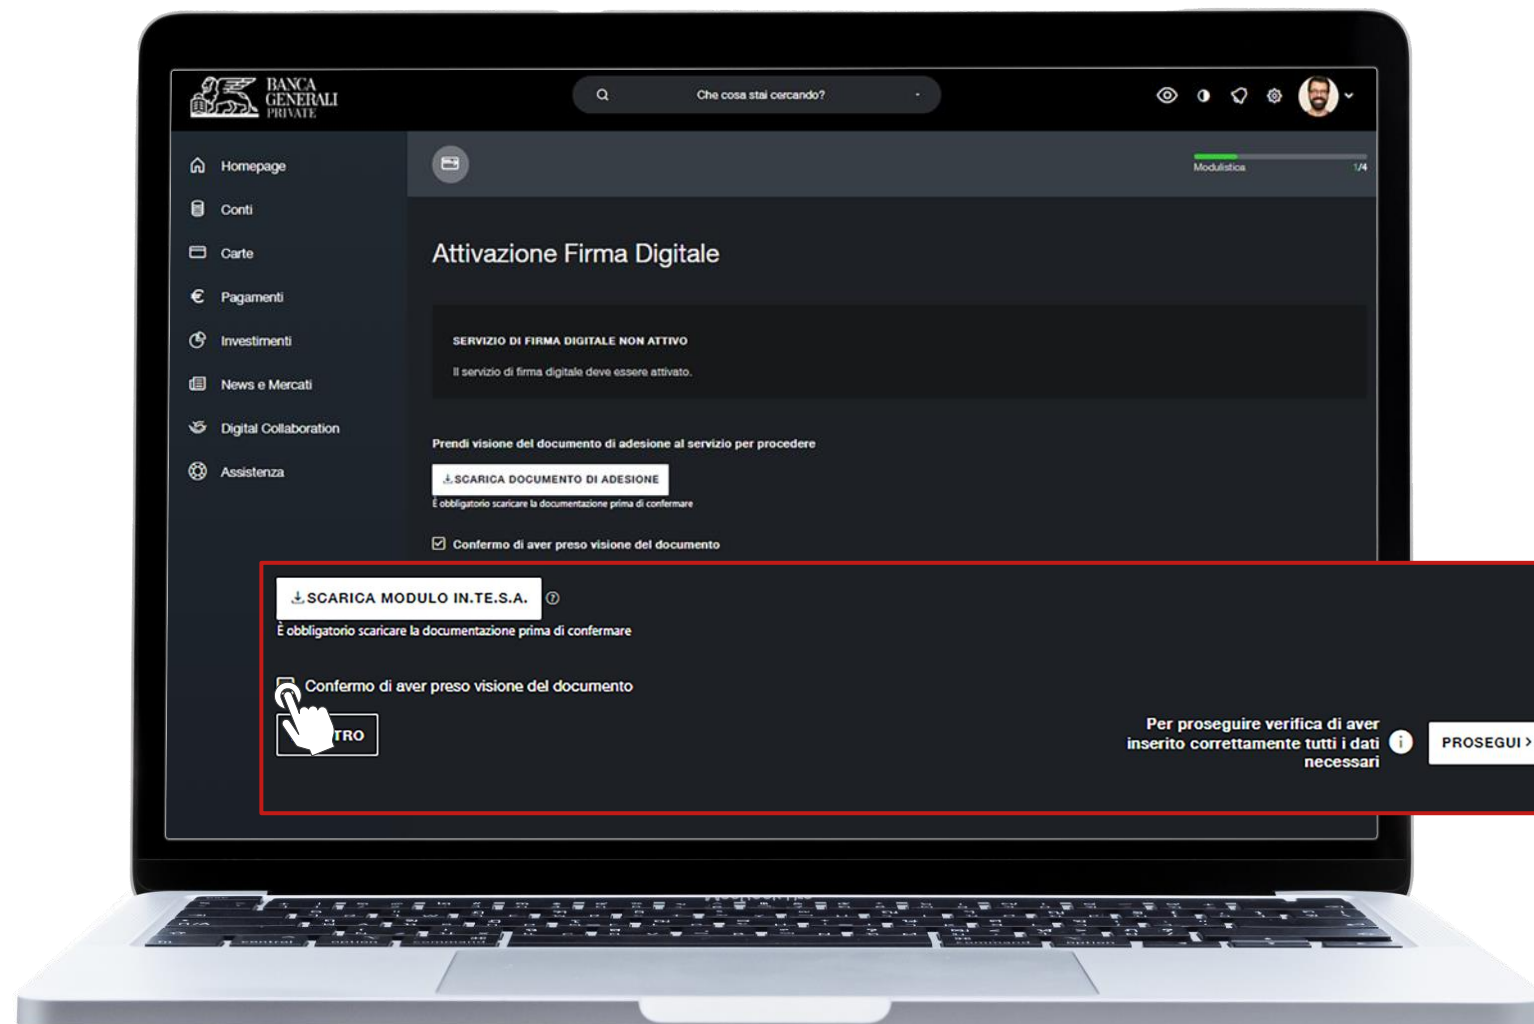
BANCA GENERALI PRIVATE

Che cosa stai cercando?

Homepage
Conti
Carte
Pagamenti
Investimenti
News e Mercati
Digital Collaboration
Assistenza

Modulistica 1/4

Attivazione Firma Digitale

SERVIZIO DI FIRMA DIGITALE NON ATTIVO

Il servizio di firma digitale deve essere attivato.

Prendi visione del documento di adesione al servizio per procedere

SCARICA DOCUMENTO DI ADESIONE

È obbligatorio scaricare la documentazione prima di confermare

Confermo di aver preso visione del documento

SCARICA MODULO IN.TE.S.A.

È obbligatorio scaricare la documentazione prima di confermare

Confermo di aver preso visione del documento

TRO

Per proseguire verifica di aver inserito correttamente tutti i dati necessari

PROSEGUI ›